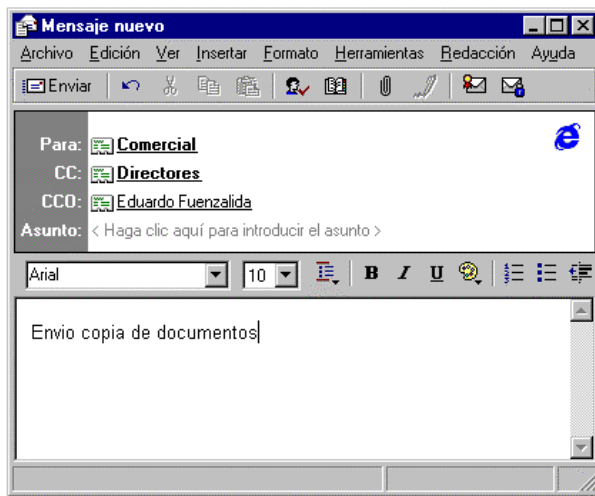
Mensaje nuevo

Archivo Edición Ver Insertar Formato Herramientas Redacción Ayuda

Enviar

Para: Comercial
CC: Directores
CCO: Eduardo Fuenzalida
Asunto: < Haga clic aquí para introducir el asunto >

Arial 10 B I U

Envio copia de documentos